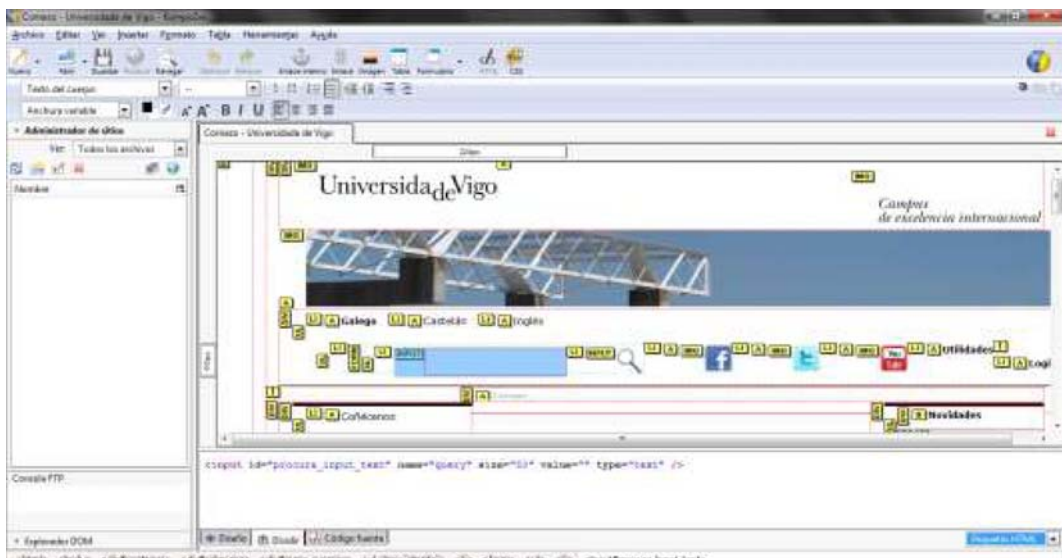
Comezo - Universidade de Vigo - KompoZer

Archivo Editar Ver Insertar Formato Tabla Herramientas Ayuda

Nuevo Abrir Guardar Publicar Navegar Deshacer Rehacer Anclar Enlace Imagen Tabla Formulario HTML CSS

Texto del cuerpo

Anchura variable

B I U

Administrador de sitios

Ver: Todos los archivos

Nombre

Comezo - Universidade de Vigo

Universida de Vigo

Campus de excelencia internacional

Galego Castelán Inglés

INPUT

Utilidades

Logi

Coñécenos

Novidades

<input id="procura_input_text" name="query" size="30" value="" type="text" />

Consola FTP

Explorador DOM

Diseño Dividir Código fuente

Etiquetas HTML